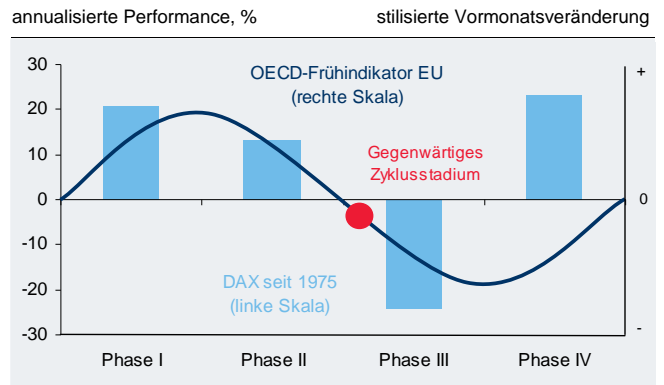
annualisierte Performance, %

stilisierte Vormonatsveränderung

30
20
10
0
-10
-20
-30

+
0
-

OECD-Frühindikator EU
(rechte Skala)

Gegenwärtiges
Zyklusstadium

DAX seit 1975
(linke Skala)

Phase I
Phase II
Phase III
Phase IV